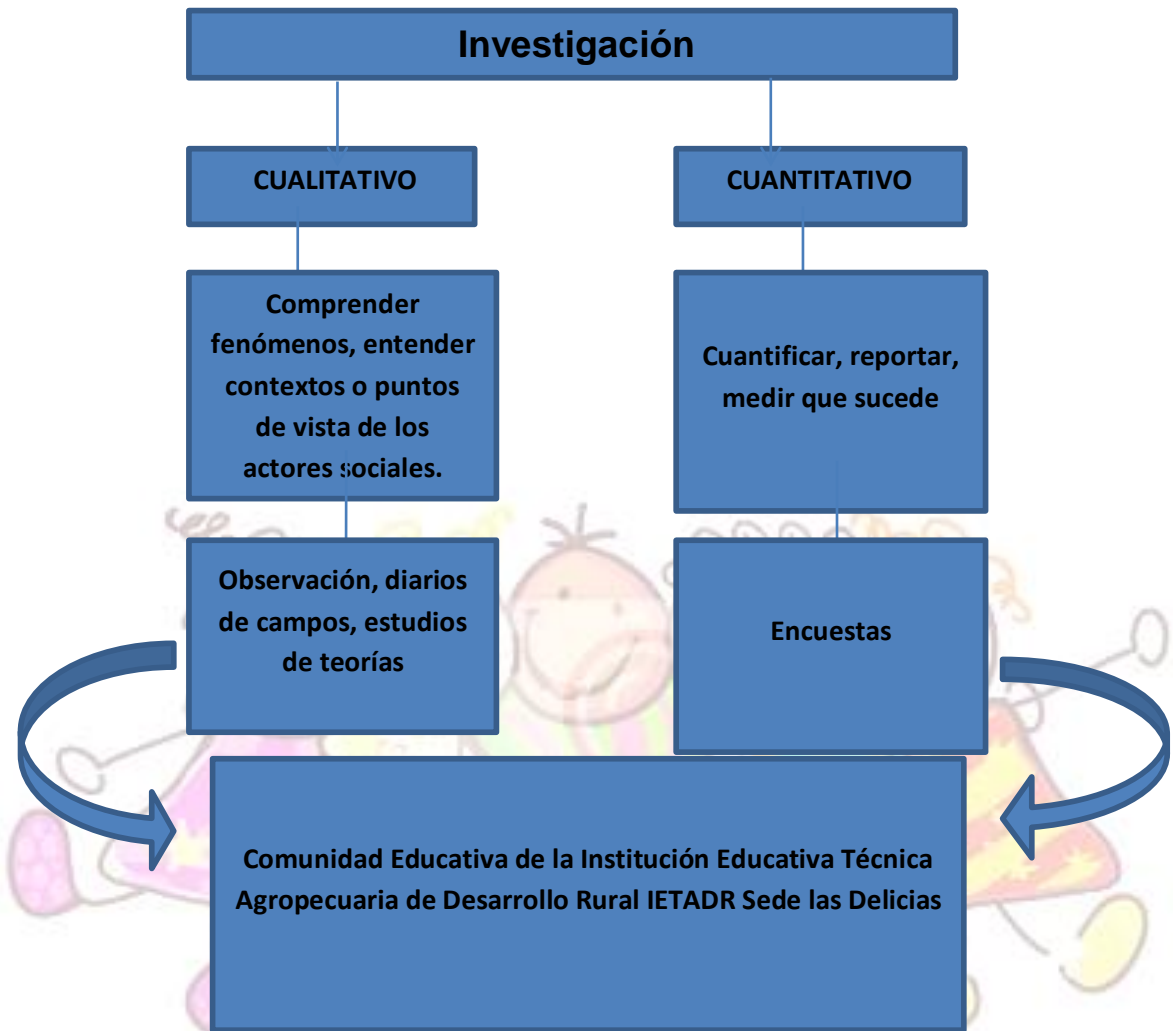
Investigación

CUALITATIVO

CUANTITATIVO

Comprender fenómenos, entender contextos o puntos de vista de los actores sociales.

Cuantificar, reportar, medir que sucede

Observación, diarios de campos, estudios de teorías

Encuestas

Comunidad Educativa de la Institución Educativa Técnica Agropecuaria de Desarrollo Rural IETADR Sede las Delicias